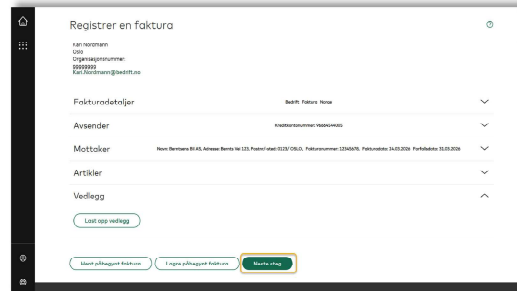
Registrer en faktura

Kari Nordmann
Oslo
Organisasjonsnummer:
99999999
Kari.Nordmann@bedrift.no

Fakturadetaljer
Bedrift: Faktura Norsk

Avsender
Kreditkontonummer: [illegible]

Mottaker
Navn: Barnbanss Bil AS, Adresse: Barns Vei 123, Postnr/-sted: 0123/ OSLO, Fakturanummer: 12345678, Fakturadato: 24.03.2026, Forfallsdato: 31.03.2026

Artikler

Vedlegg

Last opp vedlegg

Hent påbegynt faktura
Lagre påbegynt faktura
Neste steg